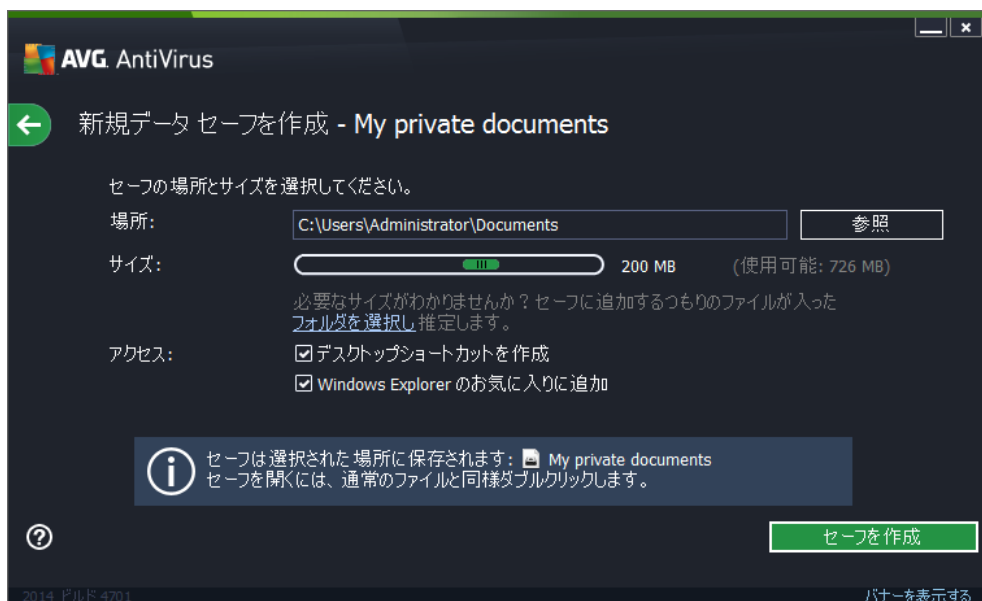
AVG. AntiVirus

新規データ セーフを作成 - My private documents

セーフの場所とサイズを選択してください。

場所: C:\Users\Administrator\Documents 参照

サイズ: 200 MB (使用可能: 726 MB)

必要なサイズがわかりませんか？セーフに追加するつもりのファイルが入ったフォルダを選択し推定します。

アクセス: ☑デスクトップショートカットを作成
☑Windows Explorer のお気に入りに追加

セーフは選択された場所に保存されます: My private documents
セーフを開くには、通常のファイルと同様ダブルクリックします。

セーフを作成

2014 ビルド 4701

バナーを表示する